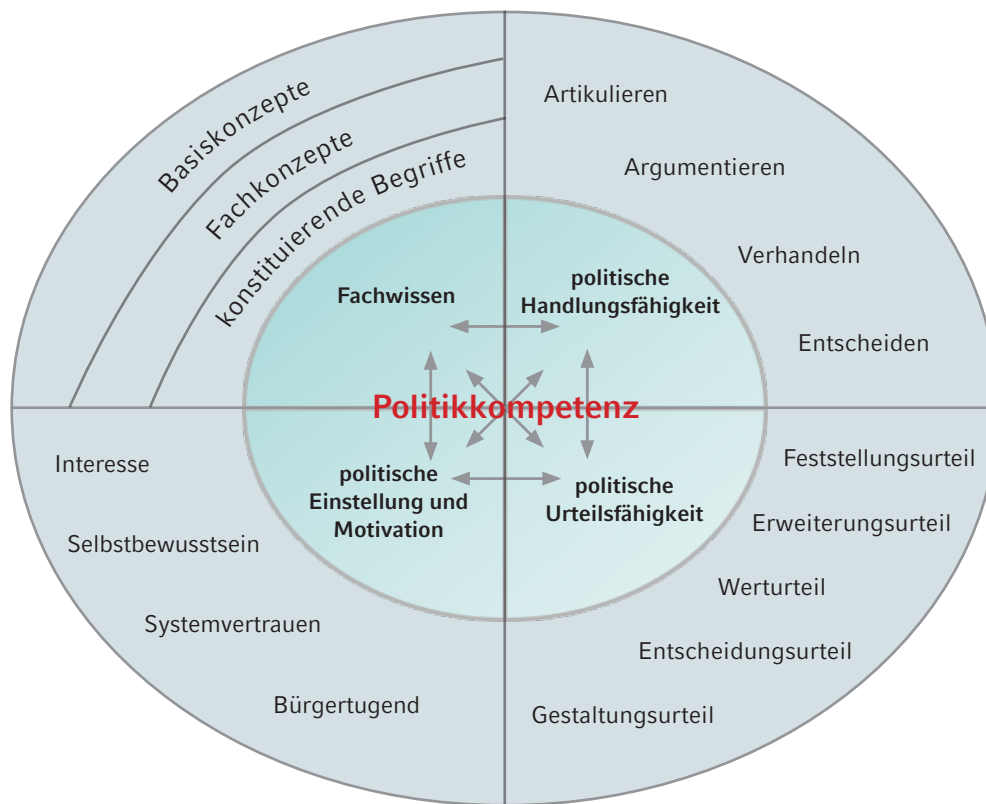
Basiskonzepte

Fachkonzepte

konstituierende Begriffe

Artikulieren

Argumentieren

Verhandeln

Entscheiden

Fachwissen

politische Handlungsfähigkeit

Politikkompetenz

politische Einstellung und Motivation

politische Urteilsfähigkeit

Interesse

Selbstbewusstsein

Systemvertrauen

Bürgertugend

Feststellungsurteil

Erweiterungsurteil

Werturteil

Entscheidungsurteil

Gestaltungsurteil